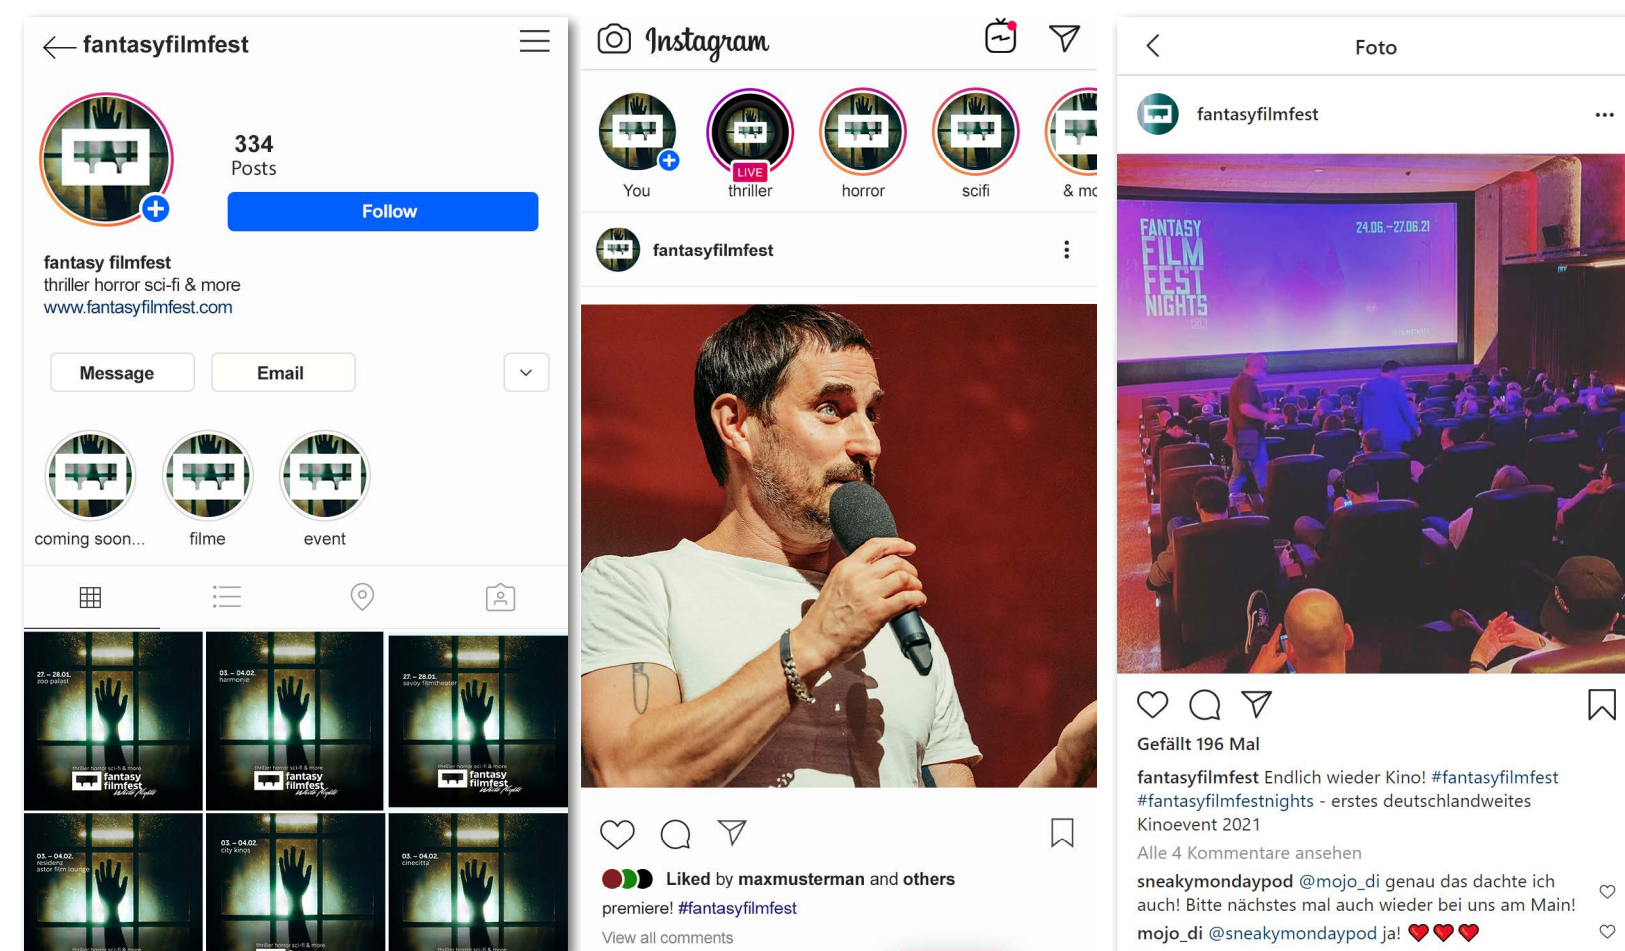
fantasyfilmfest

334
Posts

Follow

fantasy filmfest
thriller horror sci-fi & more
www.fantasyfilmfest.com

Message
Email

coming soon...
filme
event

27. – 28.01.
zoo palast
fantasy filmfest

03. – 04.02.
harmonie
fantasy filmfest

27. – 28.01.
savoy filmtheater
fantasy filmfest

03. – 04.02.
residenz astor film lounge

03. – 04.02.
city kinos

03. – 04.02.
cinecitta'

Instagram

You
LIVE
thriller
horror
scifi
& mo

fantasyfilmfest

Liked by maxmusterman and others
premiere! #fantasyfilmfest
View all comments

Foto

fantasyfilmfest

FANTASY FILM FEST NIGHTS
24.06.–27.06.21

Gefällt 196 Mal
fantasyfilmfest Endlich wieder Kino! #fantasyfilmfest #fantasyfilmfestnights - erstes deutschlandweites Kinoevent 2021
Alle 4 Kommentare ansehen
sneakymondaypod @mojo_di genau das dachte ich auch! Bitte nächstes mal auch wieder bei uns am Main!
mojo_di @sneakymondaypod ja! ❤❤❤